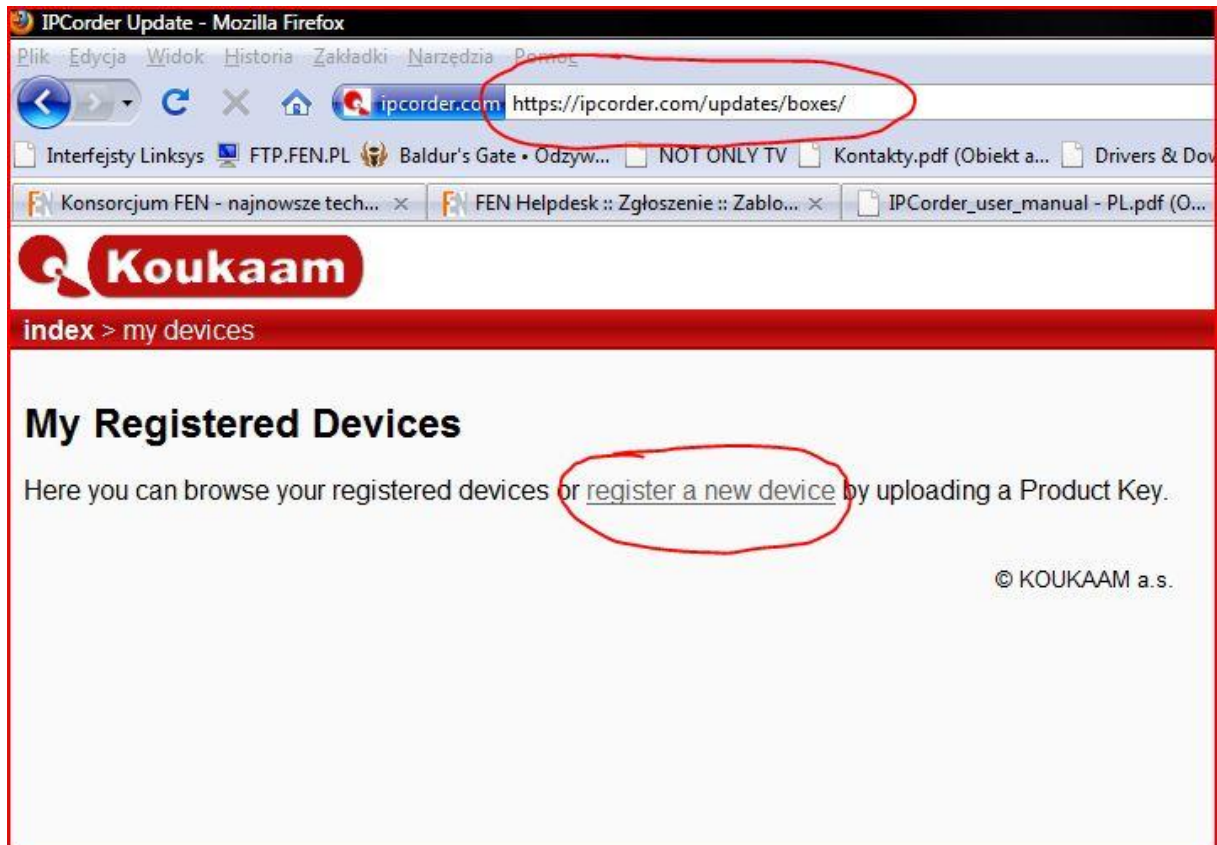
IPCorder Update - Mozilla Firefox

Plik Edycja Widok Historia Zakładki Narzędzia Pomoc

ipcorder.com https://ipcorder.com/updates/boxes/

Interfejsty Linksys FTP.FEN.PL Baldur's Gate • Odzyw... NOT ONLY TV Kontakty.pdf (Obiekt a... Drivers & Dov

Konsorcjum FEN - najnowsze tech... × FEN Helpdesk :: Zgłoszenie :: Zablo... × IPCorder_user_manual - PL.pdf (O...

Koukaam

index > my devices

My Registered Devices

Here you can browse your registered devices or register a new device by uploading a Product Key.

© KOUKAAM a.s.